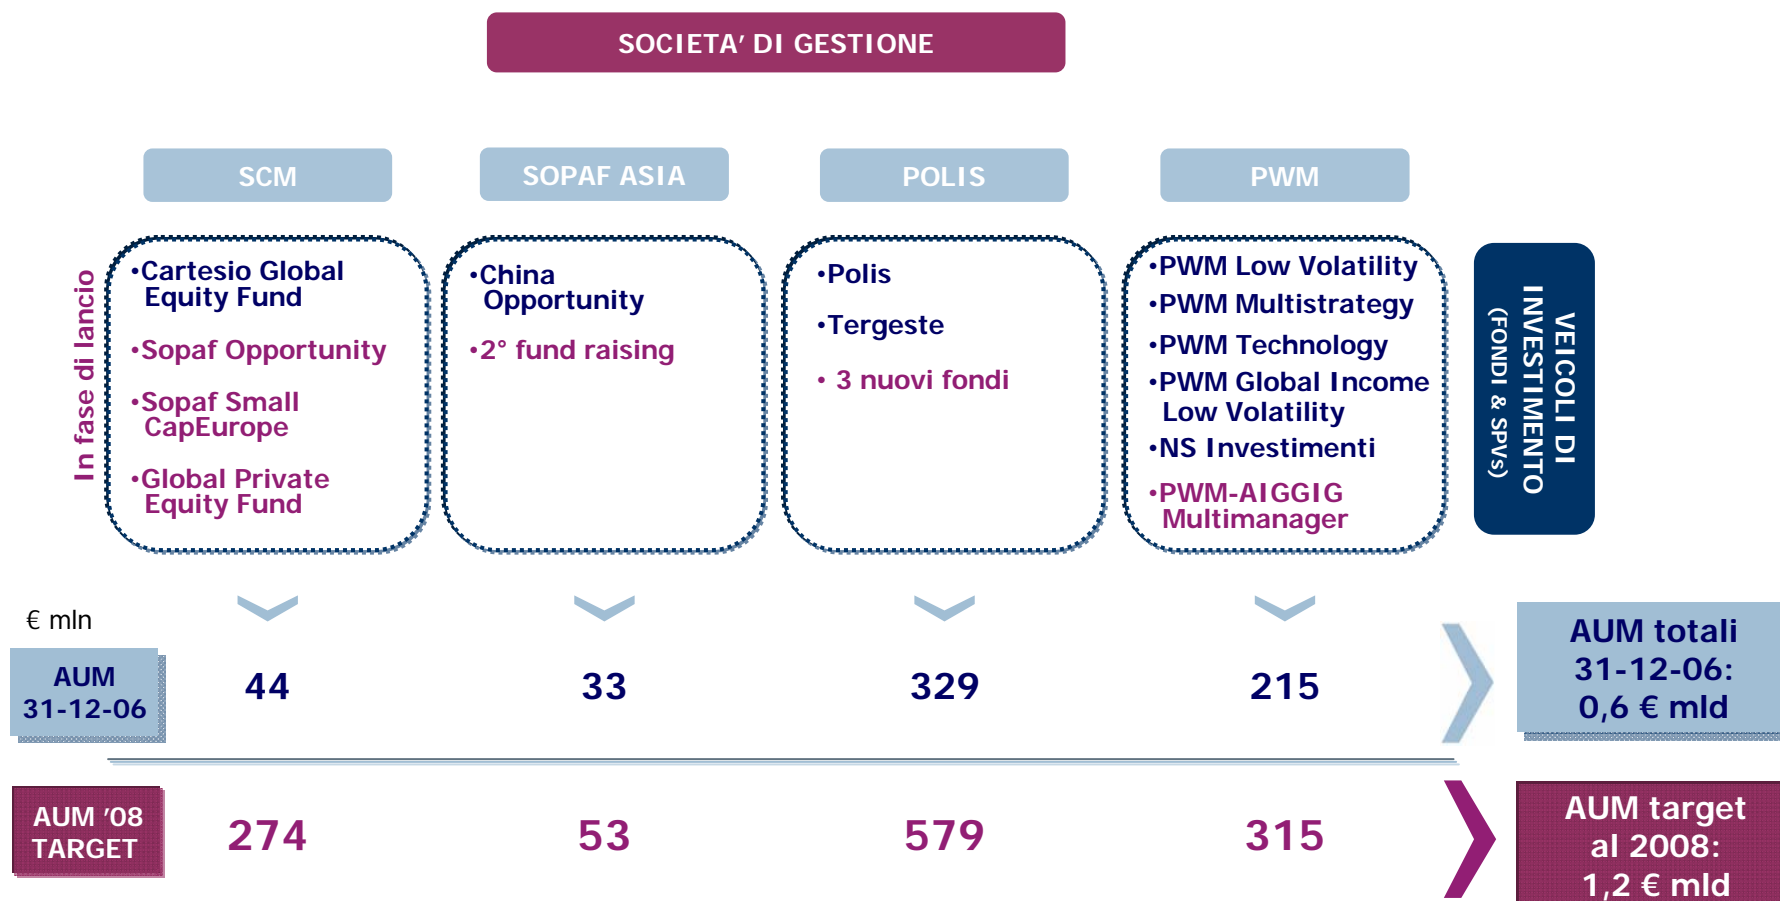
SOCIETA' DI GESTIONE

SCM

SOPAF ASIA

POLIS

PWM

In fase di lancio

•Cartesio Global Equity Fund

•Sopaf Opportunity

•Sopaf Small CapEurope

•Global Private Equity Fund

•China Opportunity

•2° fund raising

•Polis

•Tergeste

• 3 nuovi fondi

•PWM Low Volatility

•PWM Multistrategy

•PWM Technology

•PWM Global Income Low Volatility

•NS Investimenti

•PWM-AIGGIG Multimanager

VEICOLI DI INVESTIMENTO (FONDI & SPVs)

€ mln

| AUM 31-12-06 | 44 | 33 | 329 | 215 | AUM totali 31-12-06: 0,6 € mld |
|---|---|---|---|---|---|
| AUM '08 TARGET | 274 | 53 | 579 | 315 | AUM target al 2008: 1,2 € mld |